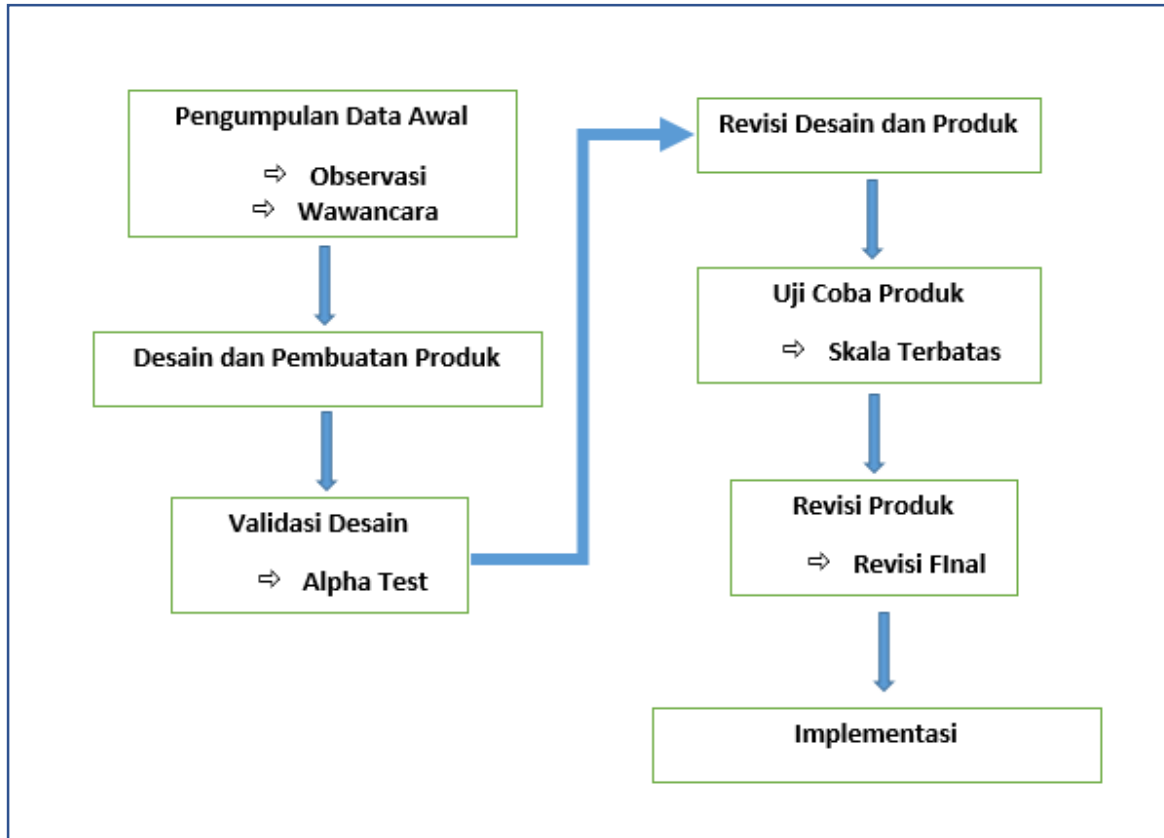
Pengumpulan Data Awal

⇨ Observasi
⇨ Wawancara

Desain dan Pembuatan Produk

Validasi Desain

⇨ Alpha Test

Revisi Desain dan Produk

Uji Coba Produk

⇨ Skala Terbatas

Revisi Produk

⇨ Revisi FInal

Implementasi